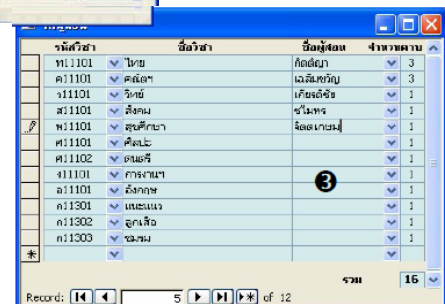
| | รหัสวิชา | ชื่อวิชา | ชื่อผู้สอน | จำนวนคาบ |
|---|---|---|---|---|
| | ท11101 | ไทย | กัลยา | 3 |
| | ค11101 | คณิต | เฉลิมขวัญ | 3 |
| | ว11101 | วิทย์ | เกียรติชัย | 1 |
| | ส11101 | สังคม | ชไมพร | 1 |
| | พ11101 | สุขศึกษา | จิตตเกษม | 1 |
| | ศ11101 | ศิลปะ | | 1 |
| | ศ11102 | ดนตรี | | 1 |
| | ง11101 | การงาน | | 1 |
| | อ11101 | อังกฤษ | | 1 |
| | ก11301 | แนะแนว | | 1 |
| | ก11302 | ลูกเสือ | | 1 |
| | ก11303 | ชมรม | | 1 |
| * | | | | |

❸

รวม 16

Record: 5 of 12